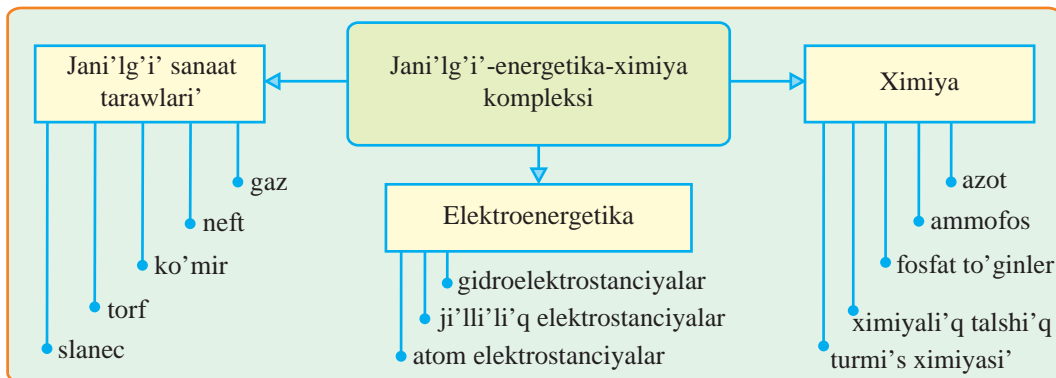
Jani'lg'i'-energetika-ximiya kompleksi

Jani'lg'i' sanaat tarawlari'

gaz

neft

ko'mir

torf

slanec

Elektroenergetika

gidroelektrostanciyalar

ji'lli'li'q elektrostanciyalar

atom elektrostanciyalar

Ximiya

azot

ammofos

fosfat to'ginler

ximiyali'q talshi'q

turmi's ximiyasi'